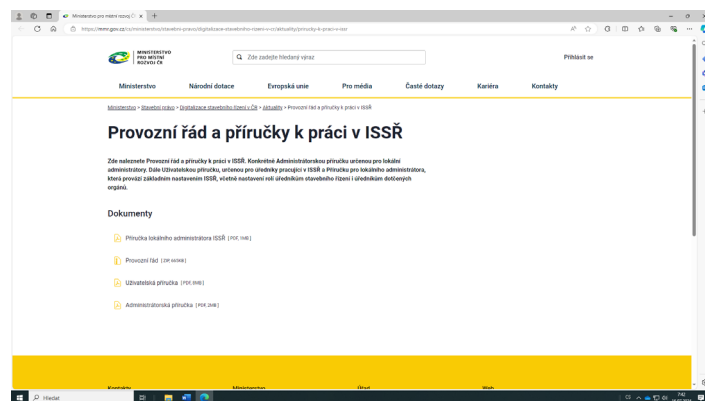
Ministerstvo pro místní rozvoj ČR ×

https://mmr.gov.cz/cs/ministerstvo/stavebni-pravo/digitalizace-stavebniho-rizeni-v-cr/aktuality/prirucky-k-praci-v-issr

MINISTERSTVO PRO MÍSTNÍ ROZVOJ ČR

Zde zadejte hledaný výraz

Přihlásit se

Ministerstvo | Národní dotace | Evropská unie | Pro média | Časté dotazy | Kariéra | Kontakty

Ministerstvo > Stavební právo > Digitalizace stavebního řízení v ČR > Aktuality > Provozní řád a příručky k práci v ISSŘ

Provozní řád a příručky k práci v ISSŘ

Zde naleznete Provozní řád a příručky k práci v ISSŘ. Konkrétně Administrátorskou příručku určenou pro lokální administrátory. Dále Uživatelskou příručku, určenou pro úředníky pracující v ISSŘ a Příručku pro lokálního administrátora, která provází základním nastavením ISSŘ, včetně nastavení rolí úředníkům stavebního řízení i úředníkům dotčených orgánů.

Dokumenty

Příručka lokálního administrátora ISSŘ [PDF, 1MB]

Provozní řád [ZIP, 643kB]

Uživatelská příručka [PDF, 8MB]

Administrátorská příručka [PDF, 2MB]

Kontakty | Ministerstvo | Úřad | Web

Hledat